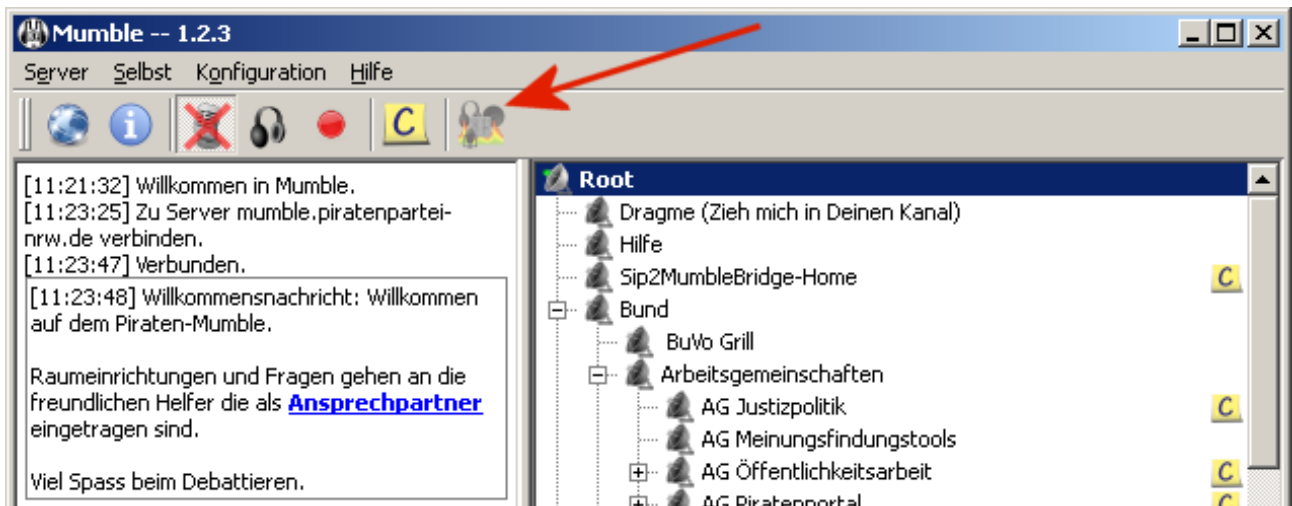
Mumble -- 1.2.3

Server Selbst Konfiguration Hilfe

C

[11:21:32] Willkommen in Mumble.
[11:23:25] Zu Server mumble.piratenpartei-nrw.de verbinden.
[11:23:47] Verbunden.
[11:23:48] Willkommensnachricht: Willkommen auf dem Piraten-Mumble.

Raumeinrichtungen und Fragen gehen an die freundlichen Helfer die als Ansprechpartner eingetragen sind.

Viel Spass beim Debattieren.

Root
Dragme (Zieh mich in Deinen Kanal)
Hilfe
Sip2MumbleBridge-Home C
Bund
BuVo Grill
Arbeitsgemeinschaften
AG Justizpolitik C
AG Meinungsfindungstools
AG Öffentlichkeitsarbeit C
AG Piratenportal C